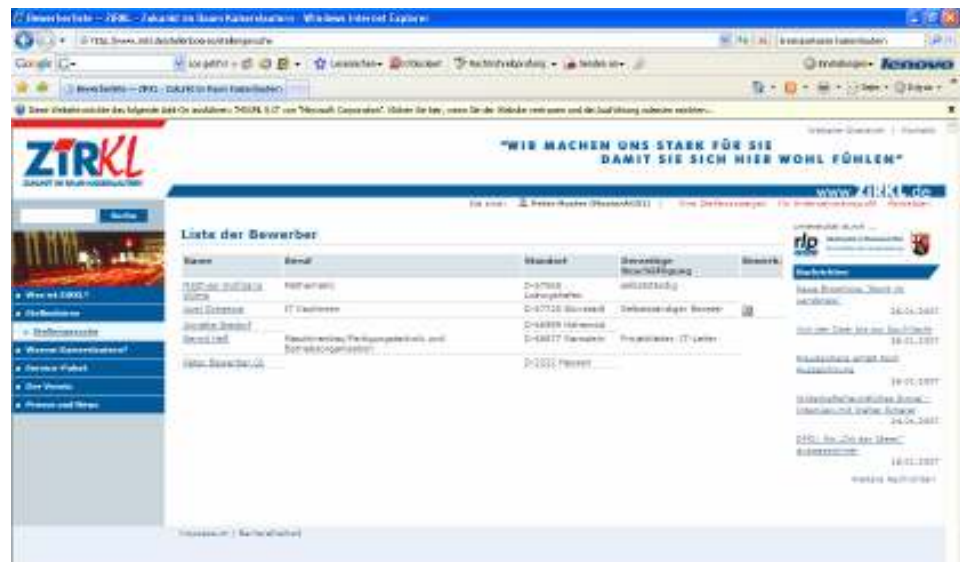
Bewerberliste – ZIRKL – Zukunft im Raum Kaiserslautern – Windows Internet Explorer

Google

lenovo

ZIRKL

ZUKUNFT IM RAUM KAISERSLAUTERN

"WIR MACHEN UNS STARK FÜR SIE DAMIT SIE SICH HIER WOHL FÜHLEN"

www.ZIRKL.de

Suche

Was ist ZIRKL?

Stellenbörse

Stellengesuche

Warum Kaiserslautern?

Service-Paket

Der Verein

Presse und News

Liste der Bewerber

| Name | Beruf | Standort | Derzeitige Beschäftigung | Bemerk. |
|---|---|---|---|---|
| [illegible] | Mathematik | D-67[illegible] Ludwigshafen | selbständig | |
| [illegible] | IT Fachmann | D-67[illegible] | Selbstständiger Berater | |
| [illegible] | | D-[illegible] | | |
| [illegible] | Maschinenbau/Fertigungstechnik und Betriebsorganisation | D-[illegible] | Projektleiter / IT-Leiter | |
| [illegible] | | D-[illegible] | | |

rlp

Nachrichten

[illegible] 26.01.2007

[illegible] 18.01.2007

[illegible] 19.01.2007

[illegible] 24.01.2007

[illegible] 18.01.2007

Weitere Nachrichten

Impressum | Bankverbindung